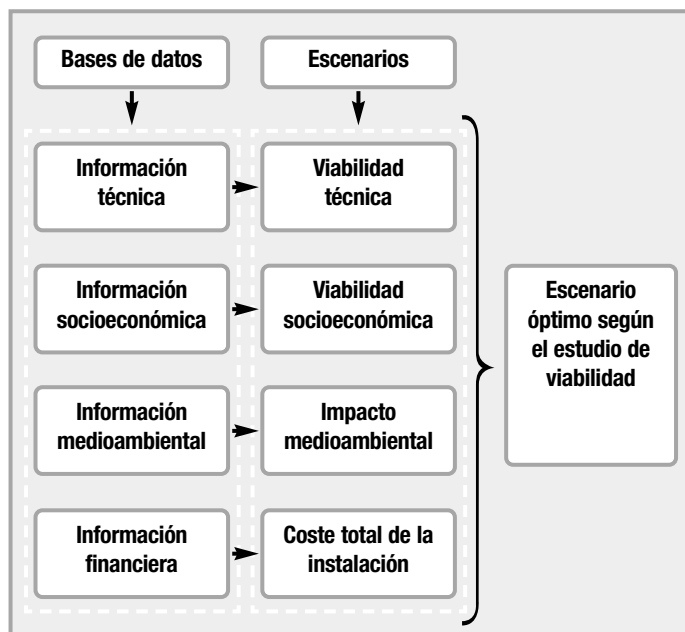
Bases de datos

Escenarios

Información técnica

Viabilidad técnica

Información socioeconómica

Viabilidad socioeconómica

Información medioambiental

Impacto medioambiental

Información financiera

Coste total de la instalación

Escenario óptimo según el estudio de viabilidad